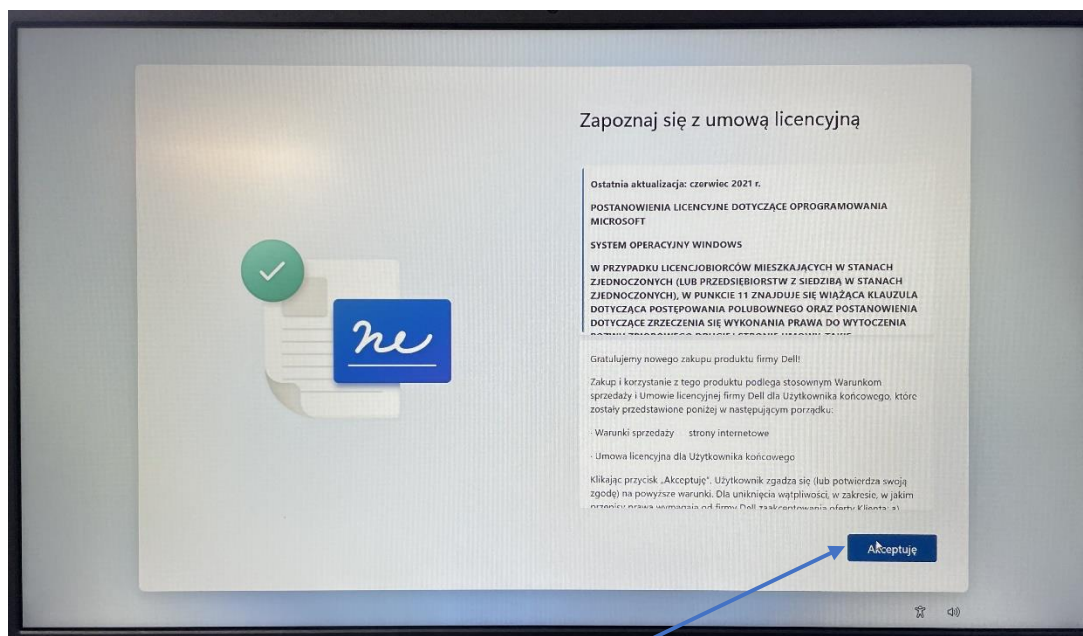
Zapoznaj się z umową licencyjną

Ostatnia aktualizacja: czerwiec 2021 r.

POSTANOWIENIA LICENCYJNE DOTYCZĄCE OPROGRAMOWANIA MICROSOFT

SYSTEM OPERACYJNY WINDOWS

W PRZYPADKU LICENCJOBIORCÓW MIESZKAJĄCYCH W STANACH ZJEDNOCZONYCH (LUB PRZEDSIĘBIORSTW Z SIEDZIBĄ W STANACH ZJEDNOCZONYCH), W PUNKCIE 11 ZNAJDUJE SIĘ WIĄŻĄCA KLAUZULA DOTYCZĄCA POSTĘPOWANIA POLUBOWNEGO ORAZ POSTANOWIENIA DOTYCZĄCE ZRZECZENIA SIĘ WYKONANIA PRAWA DO WYTOCZENIA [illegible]

Gratulujemy nowego zakupu produktu firmy Dell!

Zakup i korzystanie z tego produktu podlega stosownym Warunkom sprzedaży i Umowie licencyjnej firmy Dell dla Użytkownika końcowego, które zostały przedstawione poniżej w następującym porządku:

· Warunki sprzedaży – strony internetowe

· Umowa licencyjna dla Użytkownika końcowego

Klikając przycisk „Akceptuję", Użytkownik zgadza się (lub potwierdza swoją zgodę) na powyższe warunki. Dla uniknięcia wątpliwości, w zakresie, w jakim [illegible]

Akceptuję